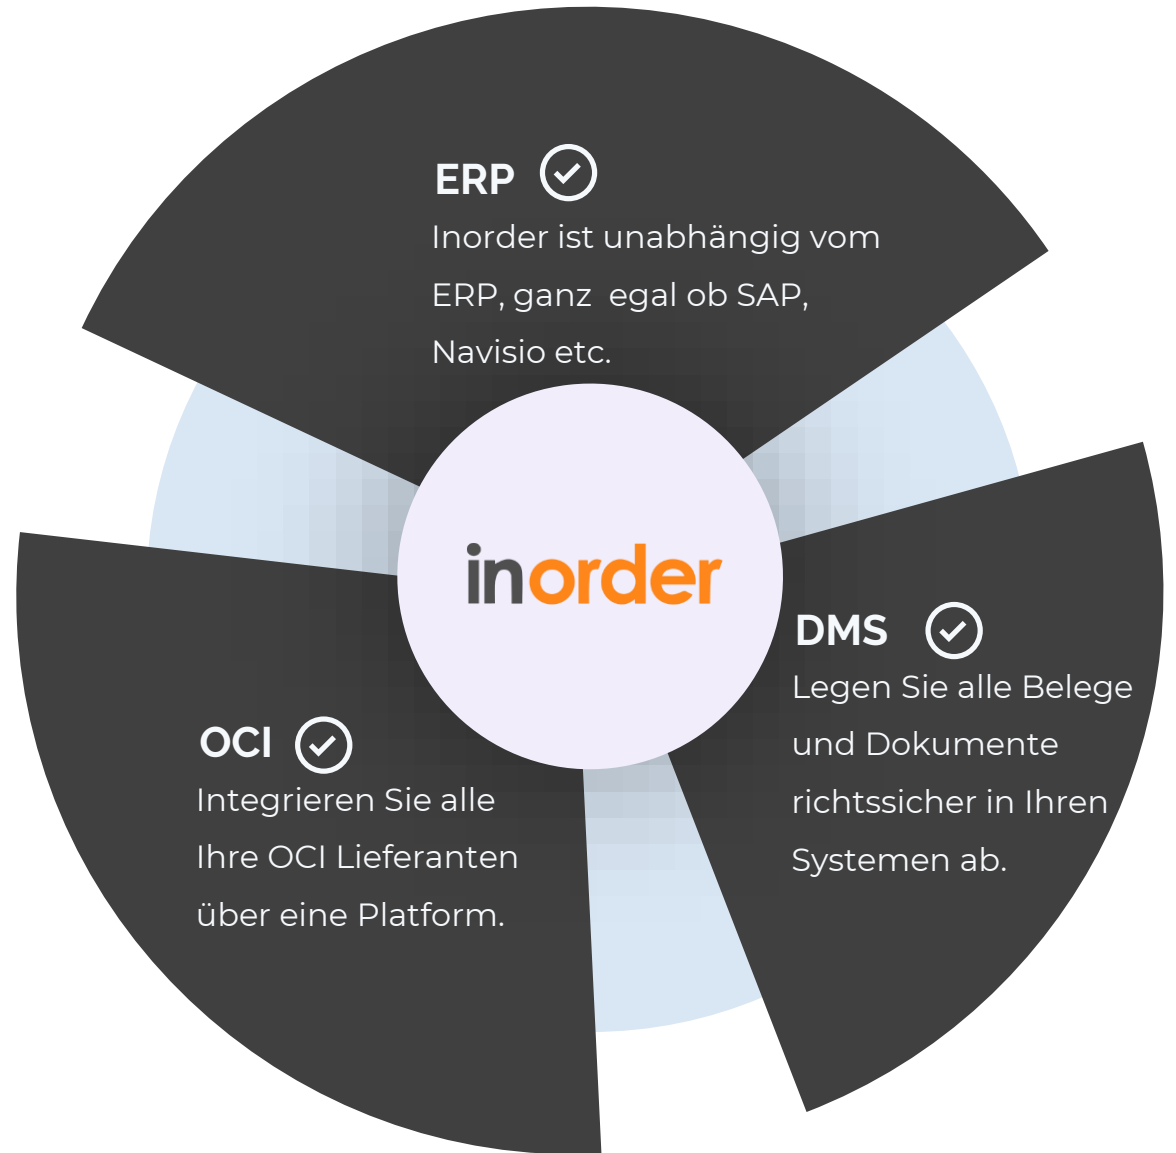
ERP

Inorder ist unabhängig vom ERP, ganz  egal ob SAP, Navisio etc.

inorder

DMS

Legen Sie alle Belege und Dokumente richtssicher in Ihren Systemen ab.

OCI

Integrieren Sie alle Ihre OCI Lieferanten über eine Platform.